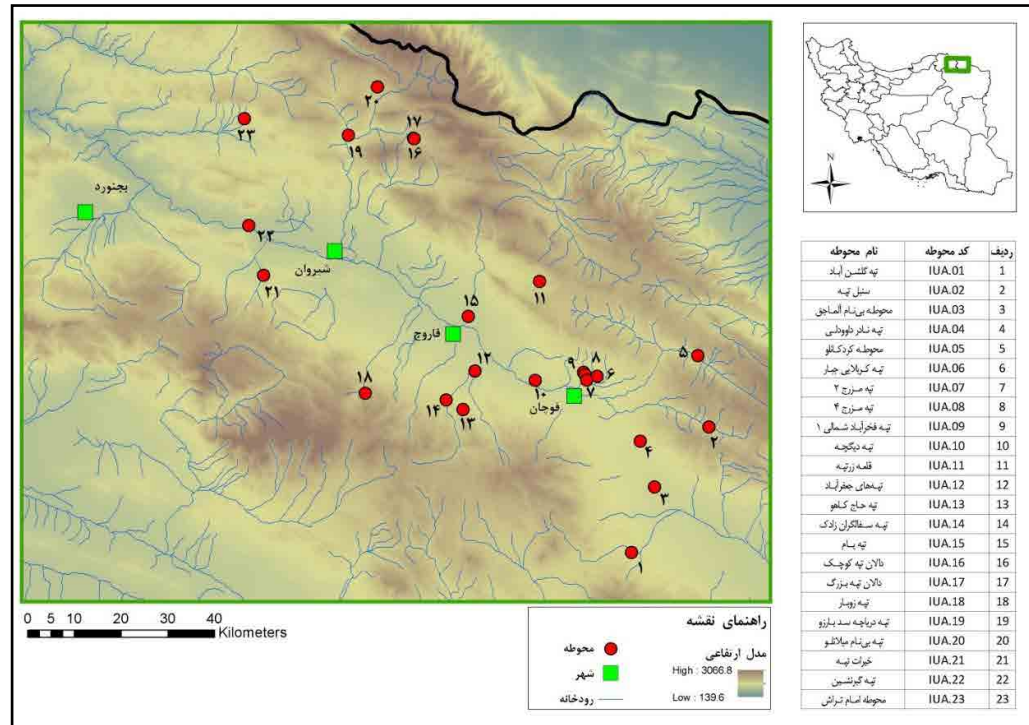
۲۰
۲۳
۱۹
۱۷
۱۶
بجنورد
۲۲
شیروان
۲۱
۱۱
۱۵
فاروج
۵
۱۸
۱۲
۹
۸
۶
۱۰
۷
۱۴
۱۳
فوجان
۲
۴
۳
۱

N

| ردیف | کد محوطه | نام محوطه |
|---|---|---|
| 1 | IUA.01 | تپه گلشن آباد |
| 2 | IUA.02 | سنبل تپه |
| 3 | IUA.03 | محوطه بی‌نام آلماجق |
| 4 | IUA.04 | تپه نادر دلبودلی |
| 5 | IUA.05 | محوطه کردکانلو |
| 6 | IUA.06 | تپه کربلایی جبار |
| 7 | IUA.07 | تپه مزرج ۲ |
| 8 | IUA.08 | تپه مزرج ۴ |
| 9 | IUA.09 | تپه فخرآباد شمالی ۱ |
| 10 | IUA.10 | تپه دیگچه |
| 11 | IUA.11 | قلعه زرتپه |
| 12 | IUA.12 | تپه‌های جعفرآباد |
| 13 | IUA.13 | تپه حاج کهو |
| 14 | IUA.14 | تپه سفالگران زادک |
| 15 | IUA.15 | تپه بام |
| 16 | IUA.16 | دالان تپه کوچک |
| 17 | IUA.17 | دالان تپه بزرگ |
| 18 | IUA.18 | تپه زوبار |
| 19 | IUA.19 | تپه دریاچه سد بارزو |
| 20 | IUA.20 | تپه بی‌نام میلانلو |
| 21 | IUA.21 | خوات تپه |
| 22 | IUA.22 | تپه گیرشین |
| 23 | IUA.23 | محوطه امام تراش |

0 5 10 20 30 40
Kilometers

راهنمای نقشه
محوطه
شهر
رودخانه
مدل ارتفاعی
High : 3066.8
Low : 139.6